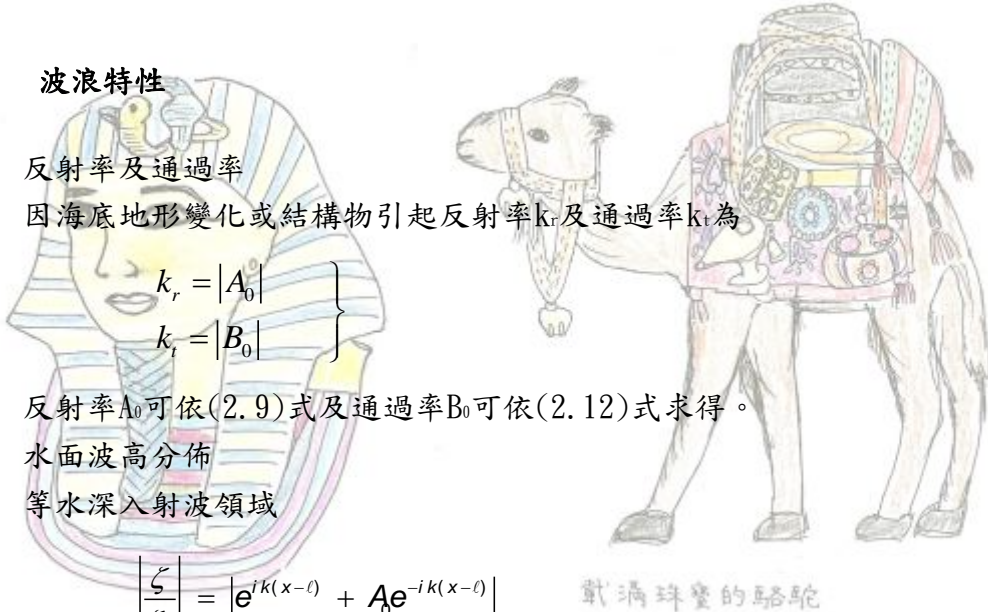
波浪特性

反射率及通過率

因海底地形變化或結構物引起反射率$k_r$及通過率$k_t$為

$k_r = |A_0|$
$k_t = |B_0|$

反射率$A_0$可依(2.9)式及通過率$B_0$可依(2.12)式求得。

水面波高分佈

等水深入射波領域

$\left|\frac{\zeta}{\zeta_i}\right| = \left|e^{ik(x-\ell)} + A_0 e^{-ik(x-\ell)}\right|$

載滿珠寶的駱駝